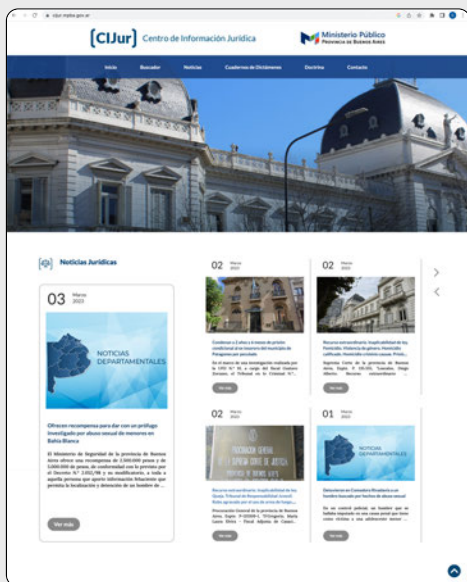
cijur.mpba.gov.ar

[CIJur] Centro de Información Jurídica

Ministerio Público
PROVINCIA DE BUENOS AIRES

Inicio Buscador Noticias Cuadernos de Dictámenes Doctrina Contacto

Noticias Jurídicas

03 Marzo 2023

NOTICIAS DEPARTAMENTALES

Ofrecen recompensa para dar con un prófugo investigado por abuso sexual de menores en Bahía Blanca

El Ministerio de Seguridad de la provincia de Buenos Aires ofrece una recompensa de 2.500.000 pesos y de 5.000.000 de pesos, de conformidad con lo previsto por el Decreto N° 2.052/98 y su modificatoria, a toda o aquella persona que aporte información fehaciente que permita la localización y detención de los hombre de ...

Ver más

02 Marzo 2023

Condenan a 2 años y 6 meses de prisión condicional a un hombre del municipio de Patagones por peculado

En el marco de una investigación realizada por la UFIJ N° 10, a cargo del fiscal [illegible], el Tribunal en lo Criminal N° ...

Ver más

02 Marzo 2023

Recurso extraordinario. Inaplicabilidad de ley. Homicidio. Violencia de género. Homicidio calificado. Homicidio criminis causae. Prisió...

Suprema Corte de la provincia de Buenos Aires. Expte. P. 135.101, "Luscubas, Diego Alberto. Recurso extraordinario ...

Ver más

PROCURACION GENERAL
SUPREMA CORTE DE JUSTICIA
PROVINCIA DE BUENOS AIRES

Recurso extraordinario. Inaplicabilidad de ley. Queja. Tribunal de Responsabilidad Juvenil. Robo agravado por el uso de arma de fuego...

Procuración General de la provincia de Buenos Aires. Expte. P-135009-1, "P.S.Argerio, María Laura Ettro - Fiscal Adjunta de Casaci...

Ver más

01 Marzo 2023

NOTICIAS DEPARTAMENTALES

Detuvieron en Comodoro Rivadavia a un hombre buscado por hechos de abuso sexual

En un control policial, un hombre que se hallaba impulsado en una causa penal por tener como víctima a una adolescente menor ...

Ver más